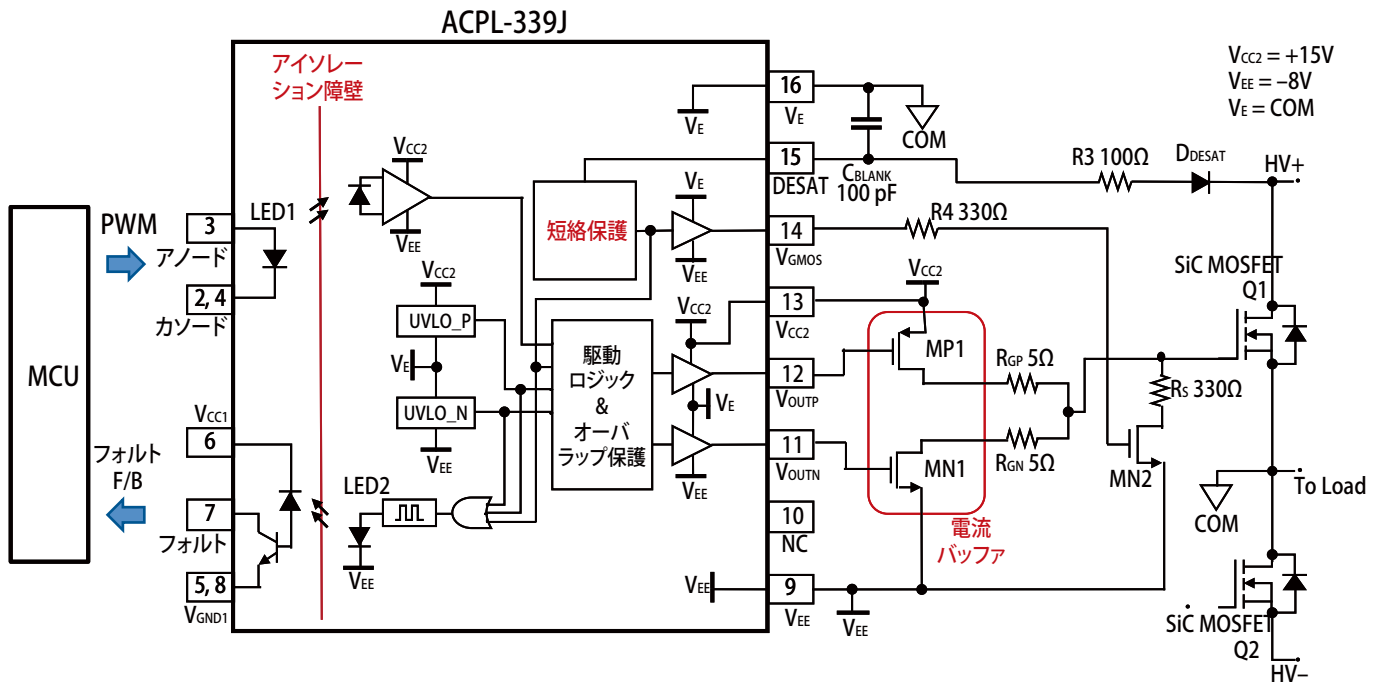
ACPL-339J

$V_{CC2}$ = +15V
$V_{EE}$ = –8V
$V_E$ = COM

アイソレーション障壁

MCU

PWM

3
アノード
LED1

2, 4
カソード

$V_{CC1}$
6
フォルト F/B

7
フォルト

5, 8
$V_{GND1}$

$V_{CC2}$
$V_{EE}$

$V_{CC2}$
UVLO_P
$V_E$
UVLO_N
$V_{EE}$

LED2
$V_{EE}$

短絡保護

駆動ロジック & オーバラップ保護

$V_E$
$V_{EE}$
$V_{CC2}$
$V_E$
$V_{EE}$

$V_E$
16
$V_E$
COM
15
DESAT
$C_{BLANK}$
100 pF
14
$V_{GMOS}$
13
$V_{CC2}$
12
$V_{OUTP}$
11
$V_{OUTN}$
10
NC
$V_{EE}$
9
$V_{EE}$
$V_{EE}$

R3 100Ω
$D_{DESAT}$
HV+
R4 330Ω
$V_{CC2}$
MP1
$R_{GP}$ 5Ω
MN1
$R_{GN}$ 5Ω
電流バッファ
$R_S$ 330Ω
MN2
SiC MOSFET
Q1
To Load
COM
SiC MOSFET
Q2
HV–